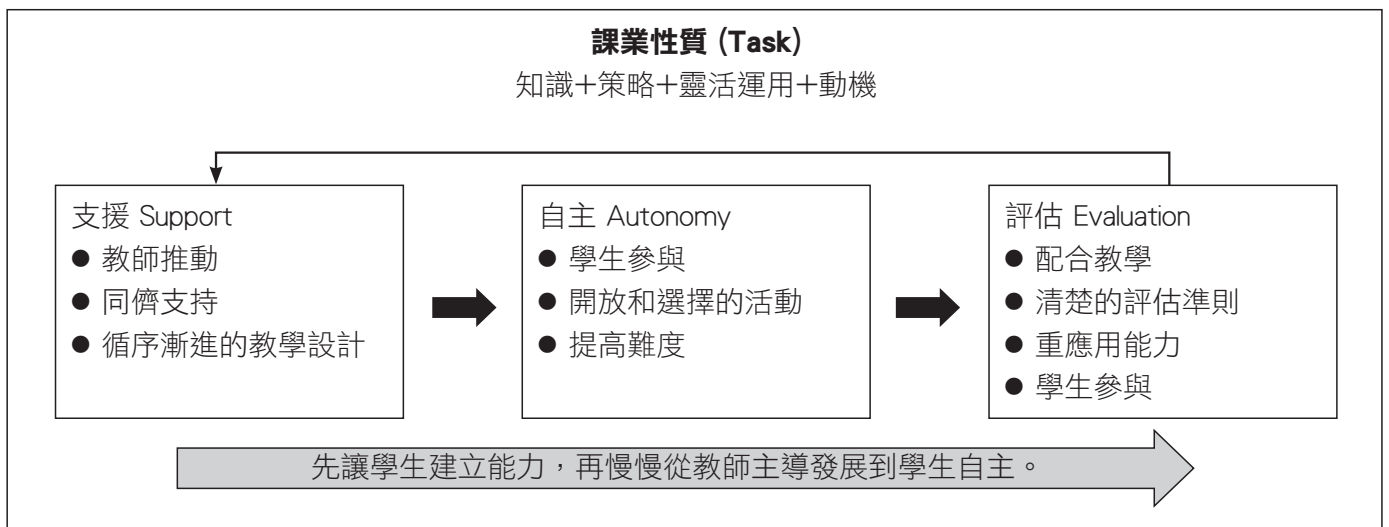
**課業性質 (Task)**
知識+策略+靈活運用+動機

支援 Support
● 教師推動
● 同儕支持
● 循序漸進的教學設計

自主 Autonomy
● 學生參與
● 開放和選擇的活動
● 提高難度

評估 Evaluation
● 配合教學
● 清楚的評估準則
● 重應用能力
● 學生參與

先讓學生建立能力，再慢慢從教師主導發展到學生自主。